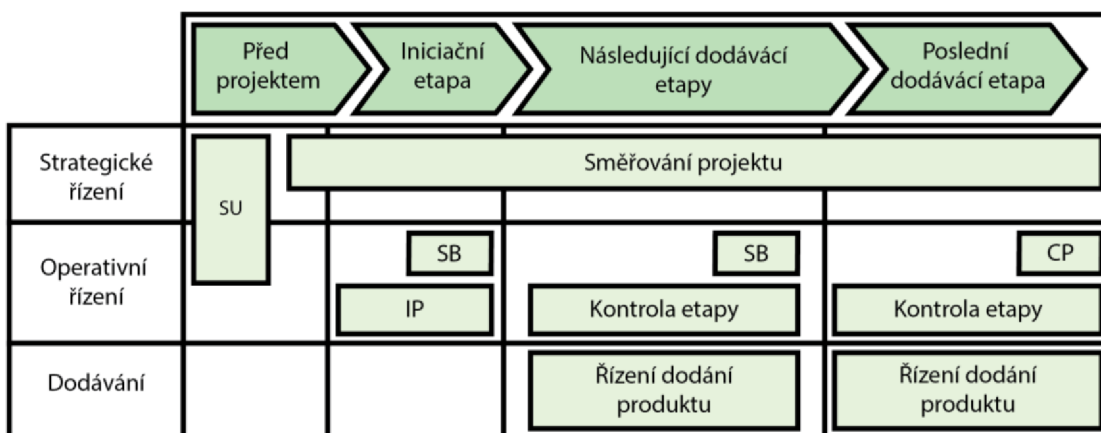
| | Před projektem | Iniciační etapa | Následující dodávací etapy | Poslední dodávací etapa |
|---|---|---|---|---|
| Strategické řízení | SU | Směřování projektu | | |
| Operativní řízení | | SB<br>IP | SB<br>Kontrola etapy | CP<br>Kontrola etapy |
| Dodávání | | | Řízení dodání produktu | Řízení dodání produktu |